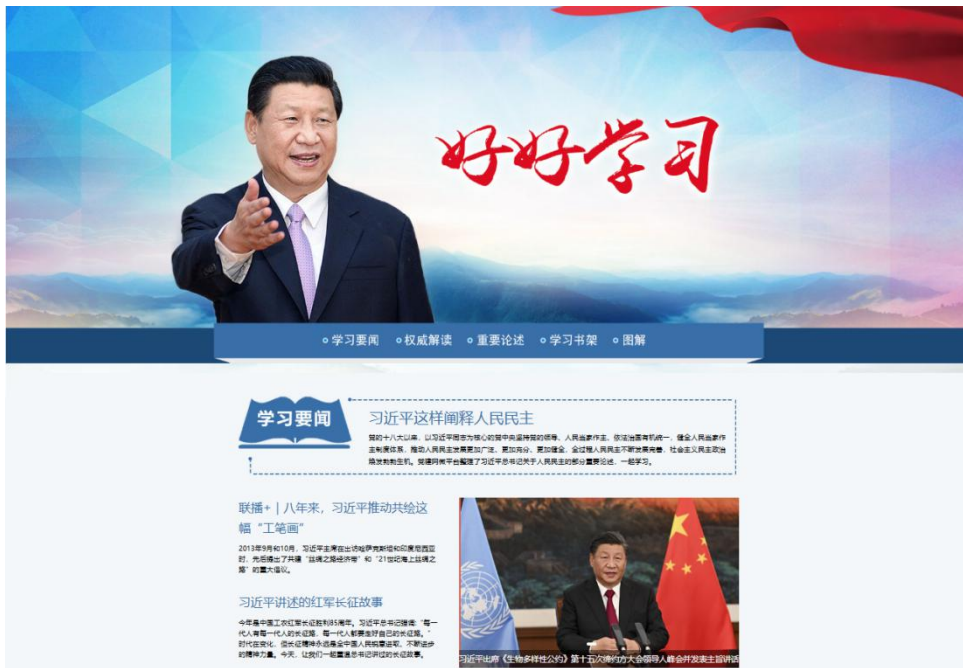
好好学习

学习要闻　权威解读　重要论述　学习书架　图解

学习要闻

习近平这样阐释人民民主

党的十八大以来，以习近平同志为核心的党中央坚持党的领导、人民当家作主、依法治国有机统一，健全人民当家作主制度体系，推动人民民主发展更加广泛、更加充分、更加健全，全过程人民民主不断发展完善，社会主义民主政治焕发勃勃生机。现请网民平台整理了习近平总书记关于人民民主的部分重要论述，一起学习。

联播+｜八年来，习近平推动共绘这幅"工笔画"

2013年9月和10月，习近平主席在出访哈萨克斯坦和印度尼西亚时，先后提出了共建"丝绸之路经济带"和"21世纪海上丝绸之路"的重大倡议。

习近平讲述的红军长征故事

今年是中国工农红军长征胜利85周年。习近平总书记强调："每一代人有每一代人的长征路，每一代人都要走好自己的长征路。"时代在变化，但长征精神永远是全中国人民的宝贵财富，不断进步的精神力量。今天，让我们一起重温总书记讲述的长征故事。

习近平出席《生物多样性公约》第十五次缔约方大会领导人峰会并发表主旨讲话